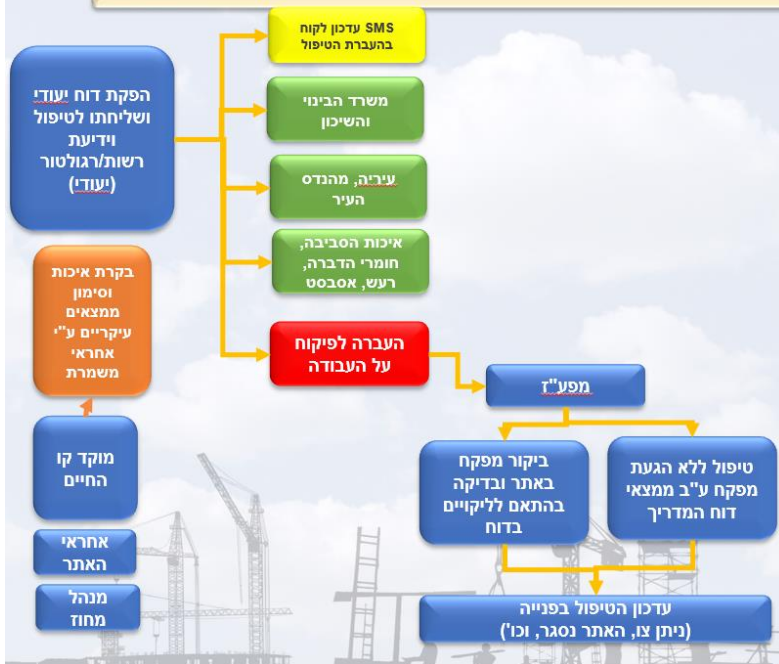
הפקת דוח יעודי ושליחתו לטיפול וידיעת רשות/רגולטור (יעודי)

SMS עדכון לקוח בהעברת הטיפול

משרד הבינוי והשיכון

עיריה, מהנדס העיר

איכות הסביבה, חומרי הדברה, רעש, אסבסט

העברה לפיקוח על העבודה

מפע"ז

טיפול ללא הגעת מפקח ע"ב ממצאי דוח המדריך

ביקור מפקח באתר ובדיקה בהתאם לליקויים בדוח

עדכון הטיפול בפנייה (ניתן צו, האתר נסגר, וכו')

בקרת איכות וסימון ממצאים עיקריים ע"י אחראי משמרת

מוקד קו החיים

אחראי האתר

מנהל מחוז